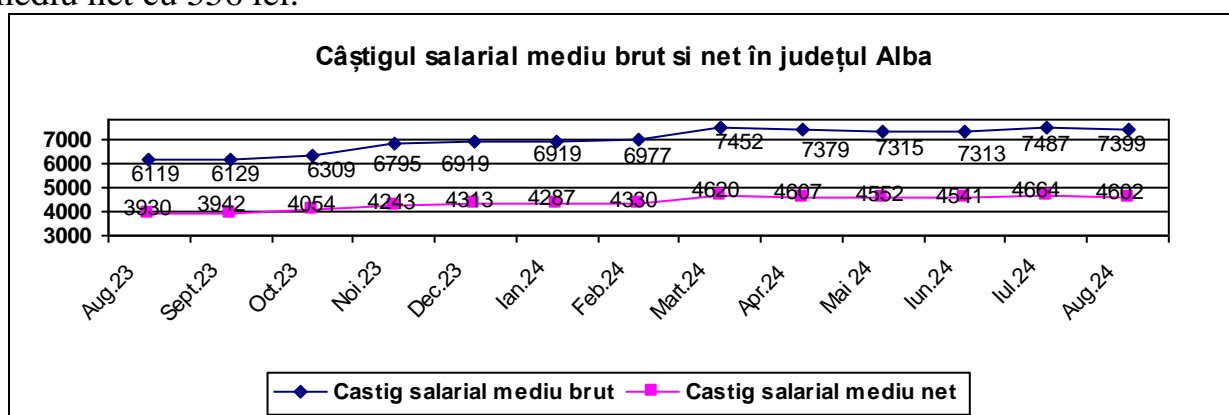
mediu net cu 356 lei.

Câștigul salarial mediu brut si net în județul Alba

7000
6000
5000
4000
3000

6119 6129 6309 6795 6919 6919 6977 7452 7379 7315 7313 7487 7399

3930 3942 4054 4243 4313 4287 4330 4620 4607 4552 4541 4664 4602

Aug.23 Sept.23 Oct.23 Noi.23 Dec.23 Ian.24 Feb.24 Mart.24 Apr.24 Mai 24 Iun.24 Iul.24 Aug.24

Castig salarial mediu brut   Castig salarial mediu net